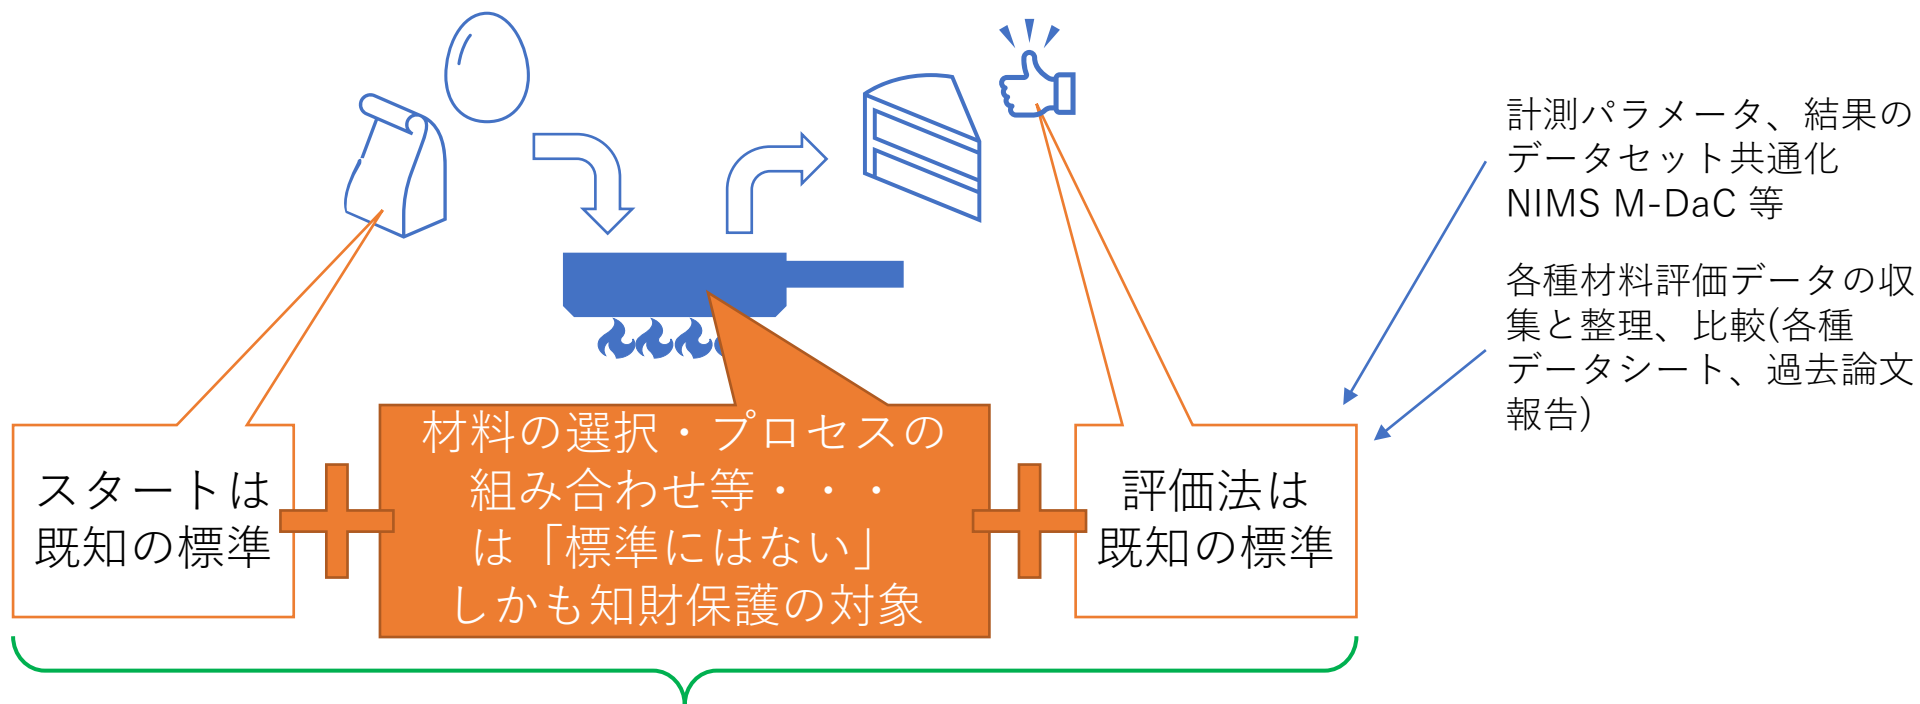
計測パラメータ、結果のデータセット共通化
NIMS M-DaC 等

各種材料評価データの収集と整理、比較(各種データシート、過去論文報告)

スタートは既知の標準

材料の選択・プロセスの組み合わせ等・・・は「標準にはない」しかも知財保護の対象

評価法は既知の標準